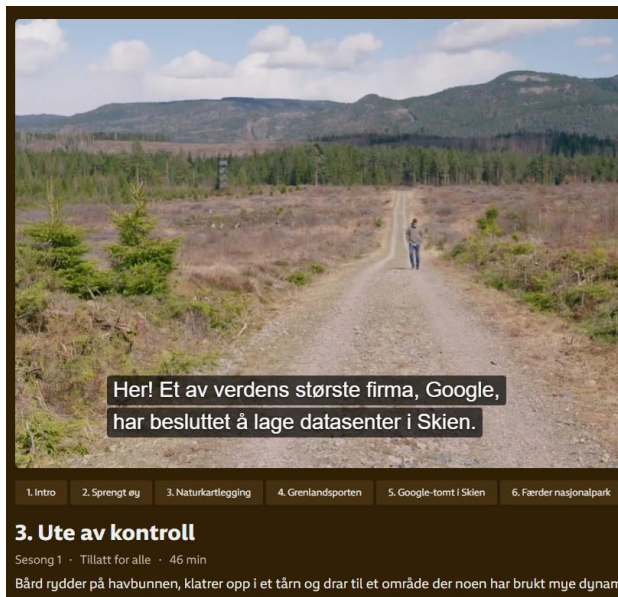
Her! Et av verdens største firma, Google, har besluttet å lage datasenter i Skien.

1. Intro
2. Sprengt øy
3. Naturkartlegging
4. Grenlandsporten
5. Google-tomt i Skien
6. Færder nasjonalpark

3. Ute av kontroll

Sesong 1 · Tillatt for alle · 46 min

Bård rydder på havbunnen, klatrer opp i et tårn og drar til et område der noen har brukt mye dynam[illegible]